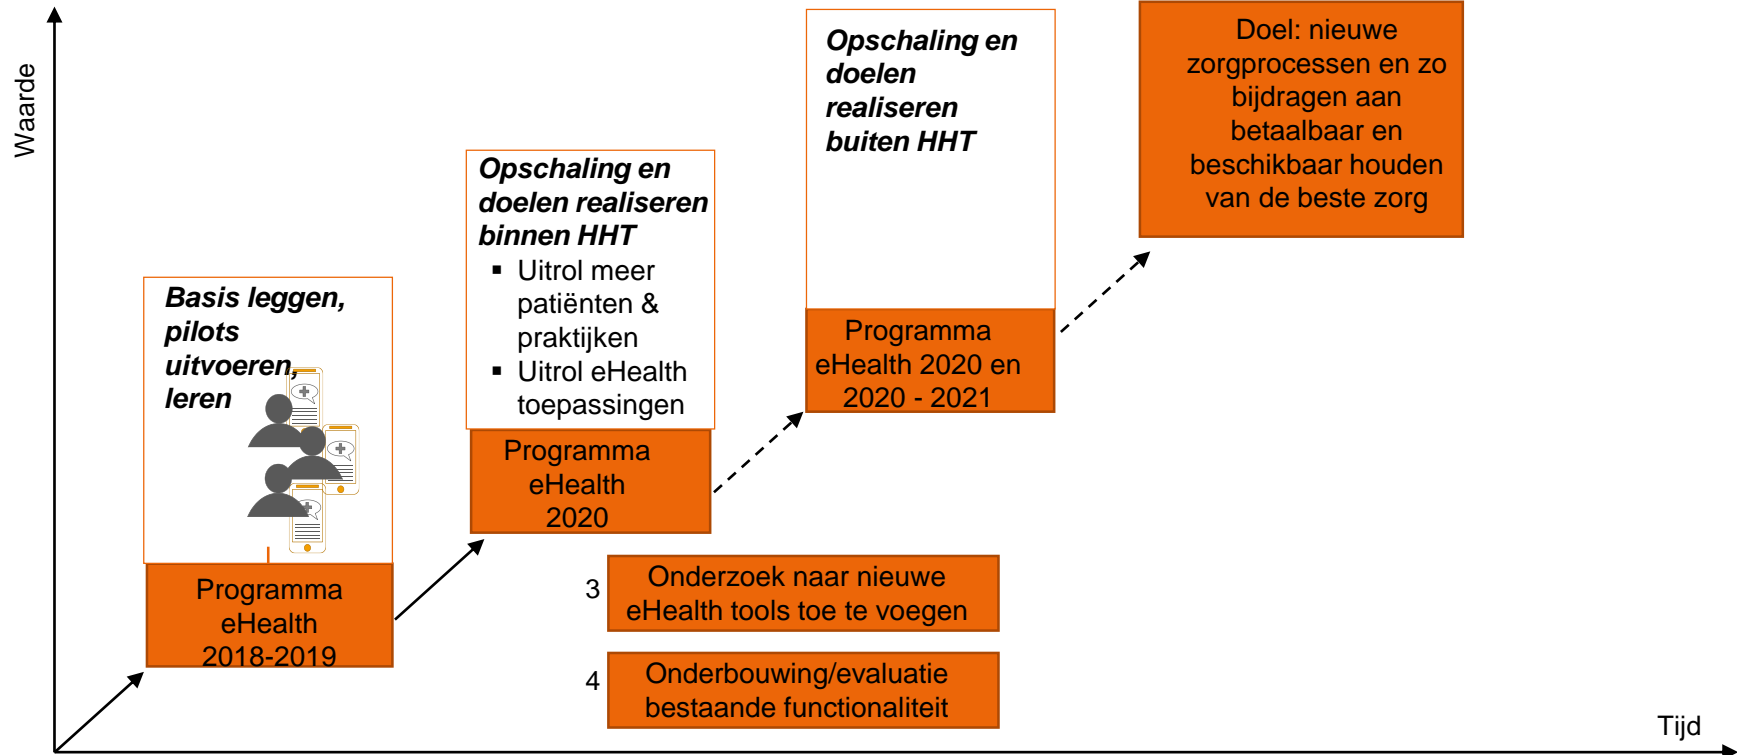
Waarde

Basis leggen, pilots uitvoeren, leren

Programma eHealth 2018-2019

Opschaling en doelen realiseren binnen HHT
- Uitrol meer patiënten & praktijken
- Uitrol eHealth toepassingen

Programma eHealth 2020

Opschaling en doelen realiseren buiten HHT

Programma eHealth 2020 en 2020 - 2021

Doel: nieuwe zorgprocessen en zo bijdragen aan betaalbaar en beschikbaar houden van de beste zorg

3 Onderzoek naar nieuwe eHealth tools toe te voegen

4 Onderbouwing/evaluatie bestaande functionaliteit

Tijd